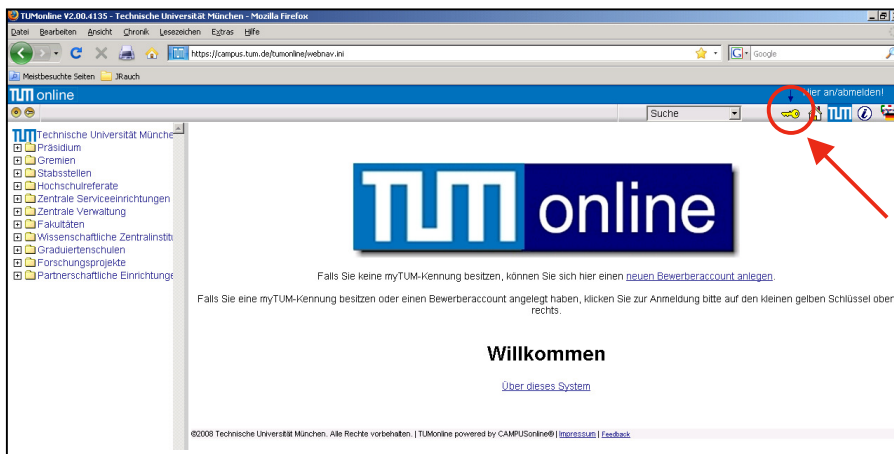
TUMonline V2.00.4135 - Technische Universität München - Mozilla Firefox

Datei Bearbeiten Ansicht Chronik Lesezeichen Extras Hilfe

https://campus.tum.de/tumonline/webnav.ini

Google

Meistbesuchte Seiten JRauch

TUM online

hier an/abmelden!

Suche

TUM Technische Universität Münche
Präsidium
Gremien
Stabsstellen
Hochschulreferate
Zentrale Serviceeinrichtungen
Zentrale Verwaltung
Fakultäten
Wissenschaftliche Zentralinstitu
Graduiertenschulen
Forschungsprojekte
Partnerschaftliche Einrichtunge

TUM online

Falls Sie keine myTUM-Kennung besitzen, können Sie sich hier einen neuen Bewerberaccount anlegen.

Falls Sie eine myTUM-Kennung besitzen oder einen Bewerberaccount angelegt haben, klicken Sie zur Anmeldung bitte auf den kleinen gelben Schlüssel oben rechts.

Willkommen

Über dieses System

©2008 Technische Universität München. Alle Rechte vorbehalten. | TUMonline powered by CAMPUSOnline® | Impressum | Feedback